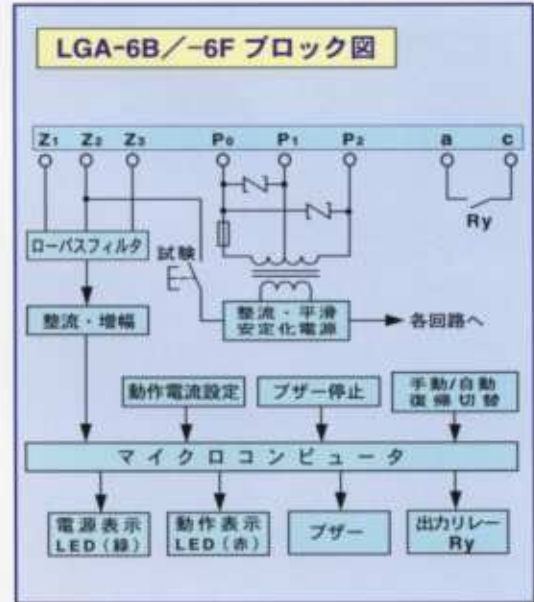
LGA-6B／-6F ブロック図

$Z_1$ $Z_2$ $Z_3$ $P_0$ $P_1$ $P_2$ a c

Ry

ローパスフィルタ

試験

整流・増幅

整流・平滑 安定化電源

各回路へ

動作電流設定

ブザー停止

手動/自動 復帰切替

マイクロコンピュータ

電源表示 LED（緑）

動作表示 LED（赤）

ブザー

出力リレー Ry